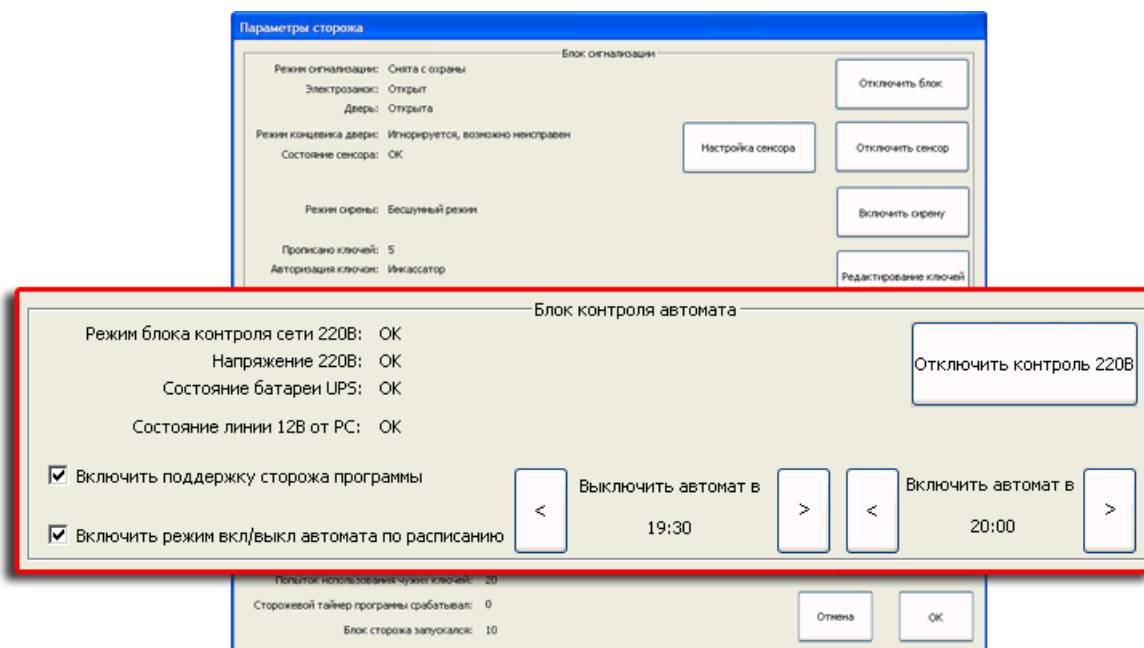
Параметры сторожа

Блок сигнализации

Режим сигнализации: Снята с охраны
Электрозамок: Открыт
Дверь: Открыта

Отключить блок

Режим концевика двери: Игнорируется, возможно неисправен
Состояние сенсора: OK

Настройка сенсора

Отключить сенсор

Режим сирены: Бесшумный режим

Включить сирену

Прописано ключей: 5
Авторизация ключом: Инкассатор

Редактирование ключей

Блок контроля автомата

Режим блока контроля сети 220В: OK
Напряжение 220В: OK
Состояние батареи UPS: OK

Состояние линии 12В от PC: OK

Отключить контроль 220В

Включить поддержку сторожа программы

Включить режим вкл/выкл автомата по расписанию

<

Выключить автомат в

19:30

>

<

Включить автомат в

20:00

>

Попыток использования чужих ключей: 20
Сторожевой таймер программы срабатывал: 0
Блок сторожа запускался: 10

Отмена

OK